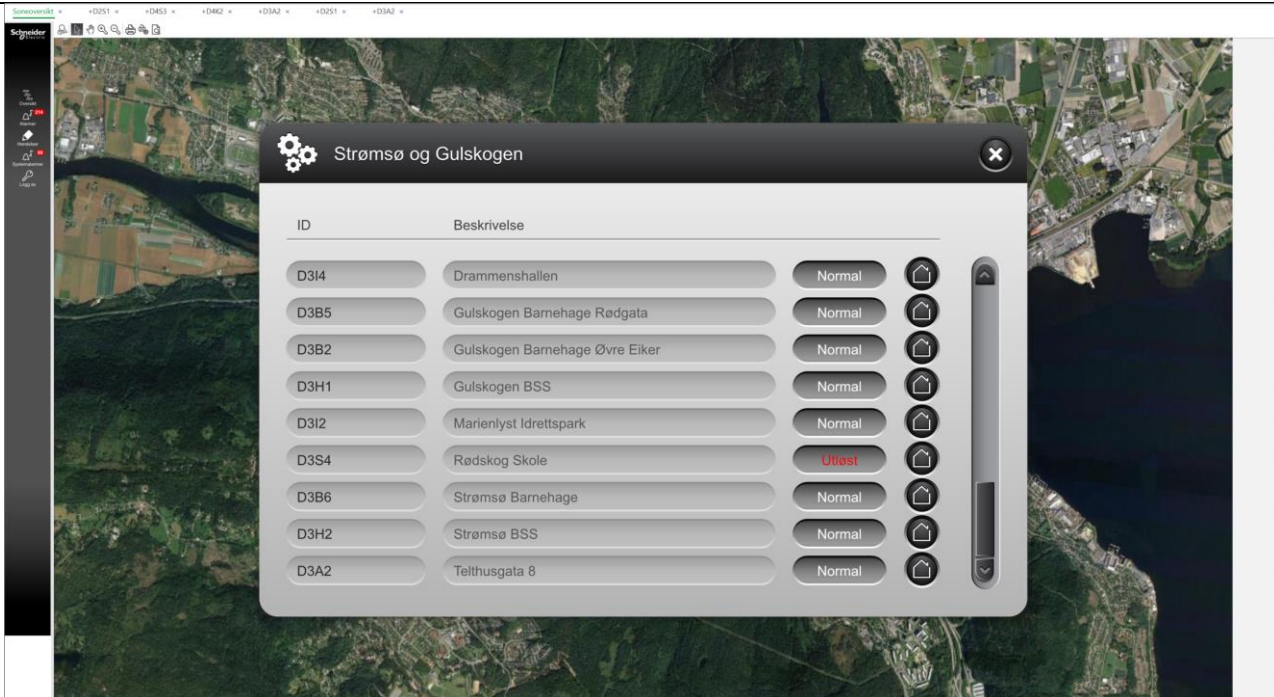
Soneoversikt × +D2S1 × +D4S3 × +D4K2 × +D3A2 × +D2S1 × +D3A2 ×

Schneider Electric

Oversikt
Alarmer
Hendelser
Systemalarmer
Logg av

Strømsø og Gulskogen

| ID | Beskrivelse | | |
|---|---|---|---|
| D3I4 | Drammenshallen | Normal | |
| D3B5 | Gulskogen Barnehage Rødgata | Normal | |
| D3B2 | Gulskogen Barnehage Øvre Eiker | Normal | |
| D3H1 | Gulskogen BSS | Normal | |
| D3I2 | Marienlyst Idrettspark | Normal | |
| D3S4 | Rødskog Skole | Utløst | |
| D3B6 | Strømsø Barnehage | Normal | |
| D3H2 | Strømsø BSS | Normal | |
| D3A2 | Telthusgata 8 | Normal | |